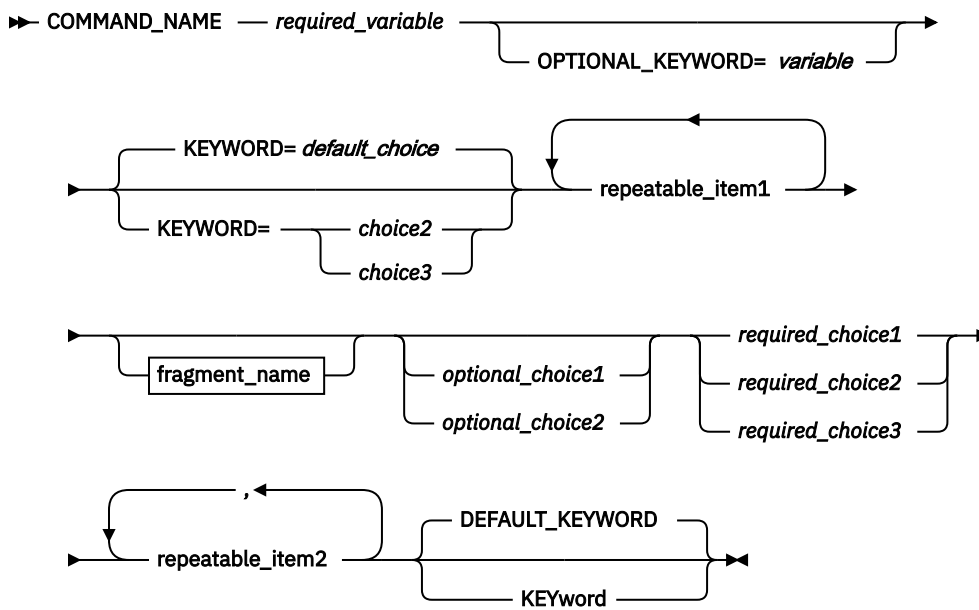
COMMAND_NAME required_variable OPTIONAL_KEYWORD= variable

KEYWORD= default_choice
KEYWORD= choice2
choice3
repeatable_item1

fragment_name
optional_choice1
optional_choice2
required_choice1
required_choice2
required_choice3

,
repeatable_item2
DEFAULT_KEYWORD
KEYword